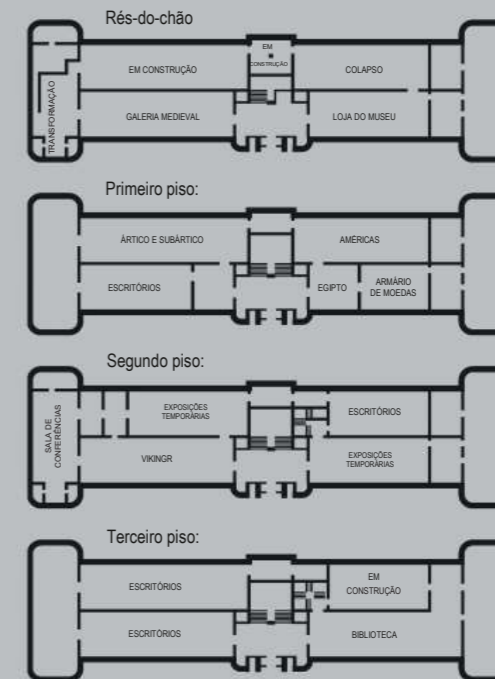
Rés-do-chão

EM CONSTRUÇÃO

EM CONSTRUÇÃO

COLAPSO

TRANSFORMAÇÃO

GALERIA MEDIEVAL

LOJA DO MUSEU

Primeiro piso:

ÁRTICO E SUBÁRTICO

AMÉRICAS

ESCRITÓRIOS

EGIPTO

ARMÁRIO DE MOEDAS

Segundo piso:

SALA DE CONFERÊNCIAS

EXPOSIÇÕES TEMPORÁRIAS

ESCRITÓRIOS

VIKINGR

EXPOSIÇÕES TEMPORÁRIAS

Terceiro piso:

ESCRITÓRIOS

EM CONSTRUÇÃO

ESCRITÓRIOS

BIBLIOTECA